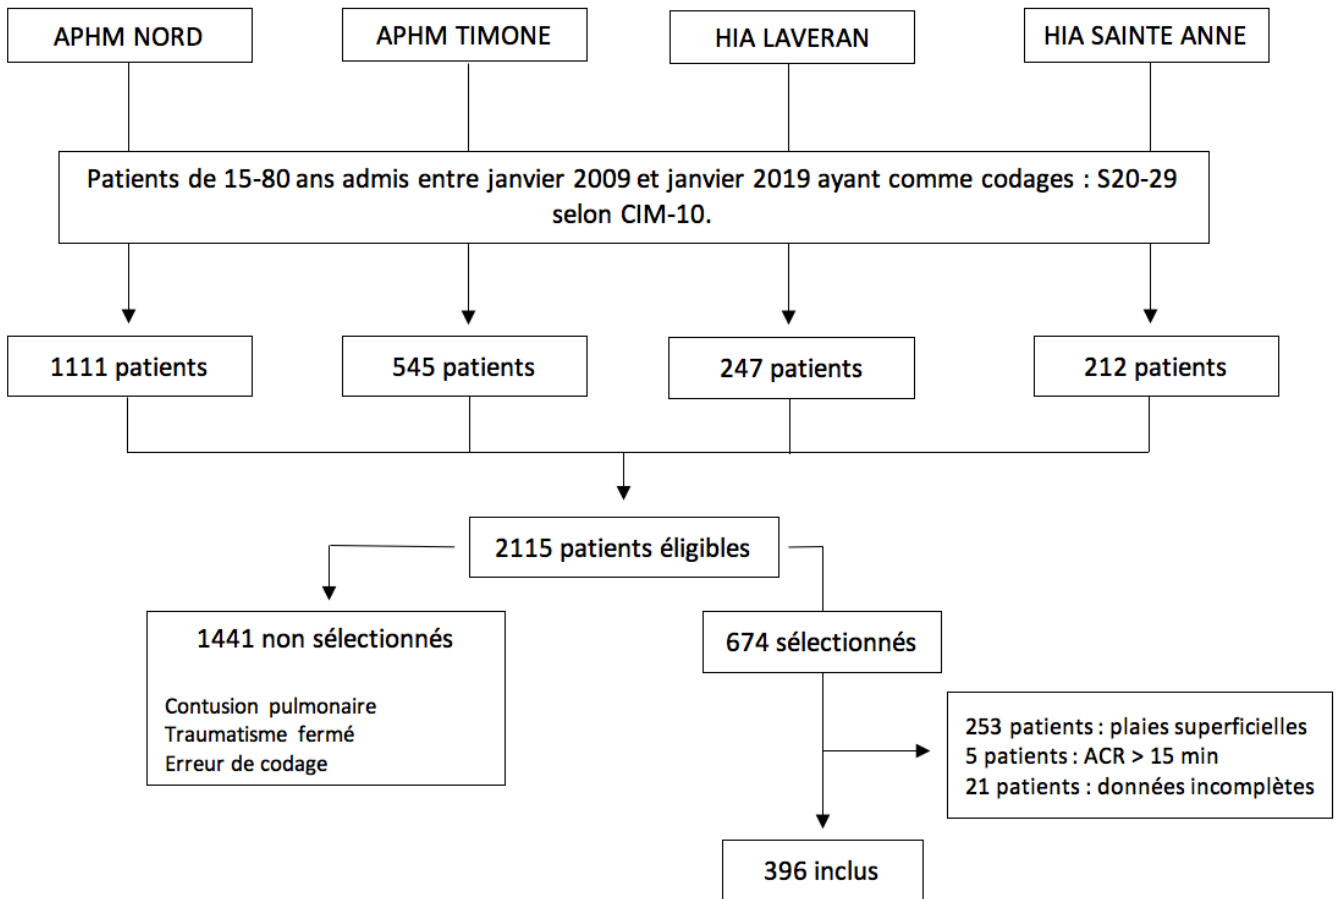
APHM NORD

APHM TIMONE

HIA LAVERAN

HIA SAINTE ANNE

Patients de 15-80 ans admis entre janvier 2009 et janvier 2019 ayant comme codages : S20-29 selon CIM-10.

1111 patients

545 patients

247 patients

212 patients

2115 patients éligibles

1441 non sélectionnés

Contusion pulmonaire
Traumatisme fermé
Erreur de codage

674 sélectionnés

253 patients : plaies superficielles
5 patients : ACR > 15 min
21 patients : données incomplètes

396 inclus